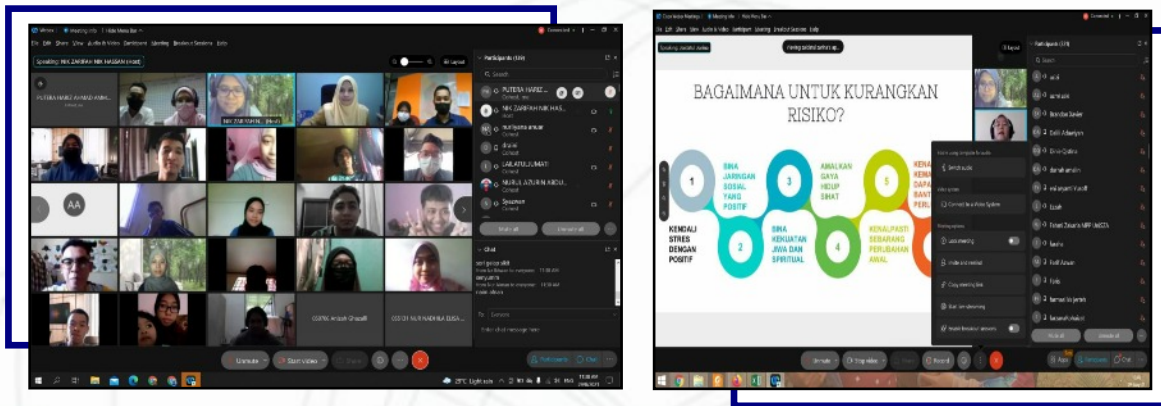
Speaking: NIK ZARIFAH NIK HASSAN (Host)

Participants (35)

PUTERA HARIZ AHMAD AMIN...

NIK ZARIFAH NIK HAS...

Nurliyana anuar

diana

LAILATULJUMATI

NURUL AZURIN ABDU...

Syauman

AA

Mute all

Unmute all

Chat

Unmute

Start video

Participants

Chat

COSTIC Ardiah Ghazali

COSTIC NUR NADHILA ZULSA...

Speaking: LAILATULJUMATI

Viewing LAILATULJUMATI's ap...

BAGAIMANA UNTUK KURANGKAN RISIKO?

KENDALI STRES DENGAN POSITIF

BINA JARINGAN SOSIAL YANG POSITIF

BINA KEKUATAN JIWA DAN SPIRITUAL

AMALKAN GAYA HIDUP SIHAT

KENALPASTI SEBARANG PERUBAHAN AWAL

KENA KENA DAPA BANT PERJ

1

2

3

4

5

Participants (39)

Unmute

Stop video

Record

Apps

Chat

29°C Light rain